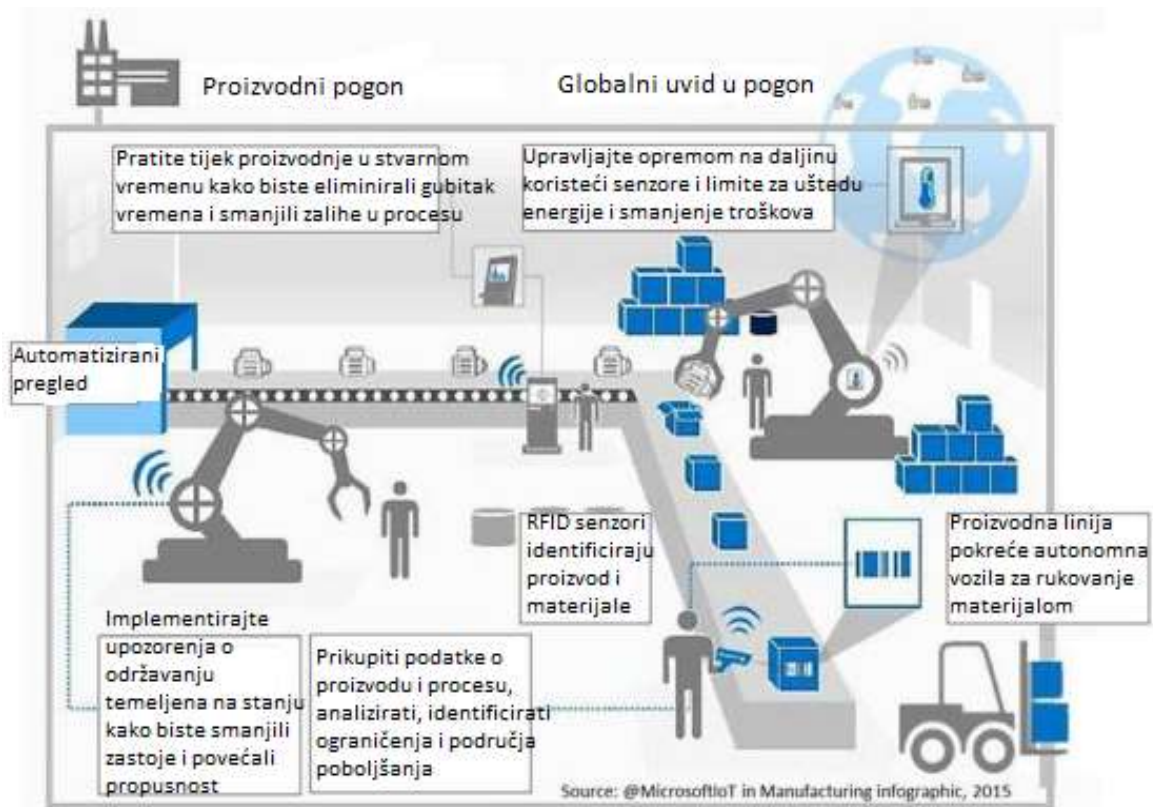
Proizvodni pogon

Globalni uvid u pogon

Pratite tijek proizvodnje u stvarnom vremenu kako biste eliminirali gubitak vremena i smanjili zalihe u procesu

Upravljajte opremom na daljinu koristeći senzore i limite za uštedu energije i smanjenje troškova

Automatizirani pregled

RFID senzori identificiraju proizvod i materijale

Proizvodna linija pokreće autonomna vozila za rukovanje materijalom

Implementirajte upozorenja o održavanju temeljena na stanju kako biste smanjili zastoje i povećali propusnost

Prikupiti podatke o proizvodu i procesu, analizirati, identificirati ograničenja i područja poboljšanja

Source: @MicrosoftIoT in Manufacturing infographic, 2015